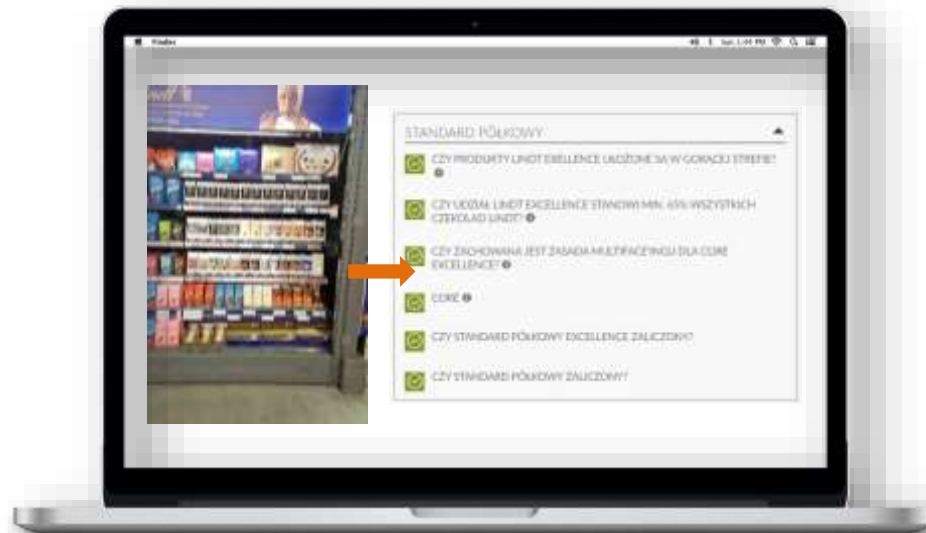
Finder

STANDARD PÓŁKOWY

CZY PRODUKTY LINDT EXCELLENCE UŁOŻONE SĄ W GORĄCEJ STREFIE?

CZY UDZIAŁ LINDT EXCELLENCE STANOWI MIN. 65% WSZYSTKICH CZEKOLAD LINDT?

CZY ZACHOWANA JEST ZASADA MULTIFACE'INGU DLA CORE EXCELLENCE?

CORE

CZY STANDARD PÓŁKOWY EXCELLENCE ZALICZONY?

CZY STANDARD PÓŁKOWY ZALICZONY?